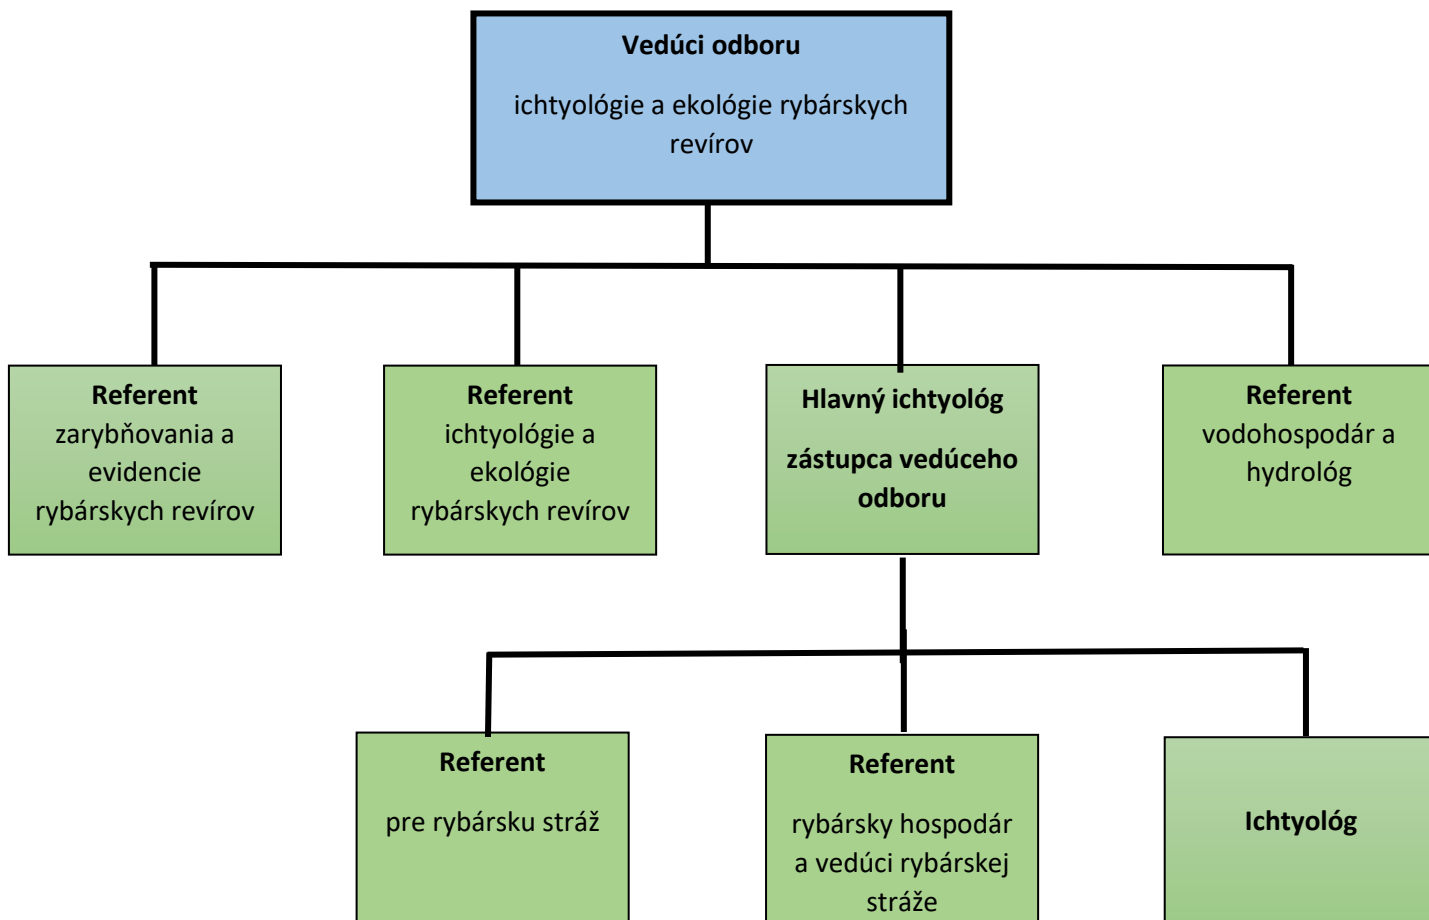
Vedúci odboru

ichtyológie a ekológie rybárskych revírov

Referent
zarybňovania a evidencie rybárskych revírov

Referent
ichtyológie a ekológie rybárskych revírov

Hlavný ichtyológ

zástupca vedúceho odboru

Referent
vodohospodár a hydrológ

Referent

pre rybársku stráž

Referent

rybársky hospodár a vedúci rybárskej stráže

Ichtyológ